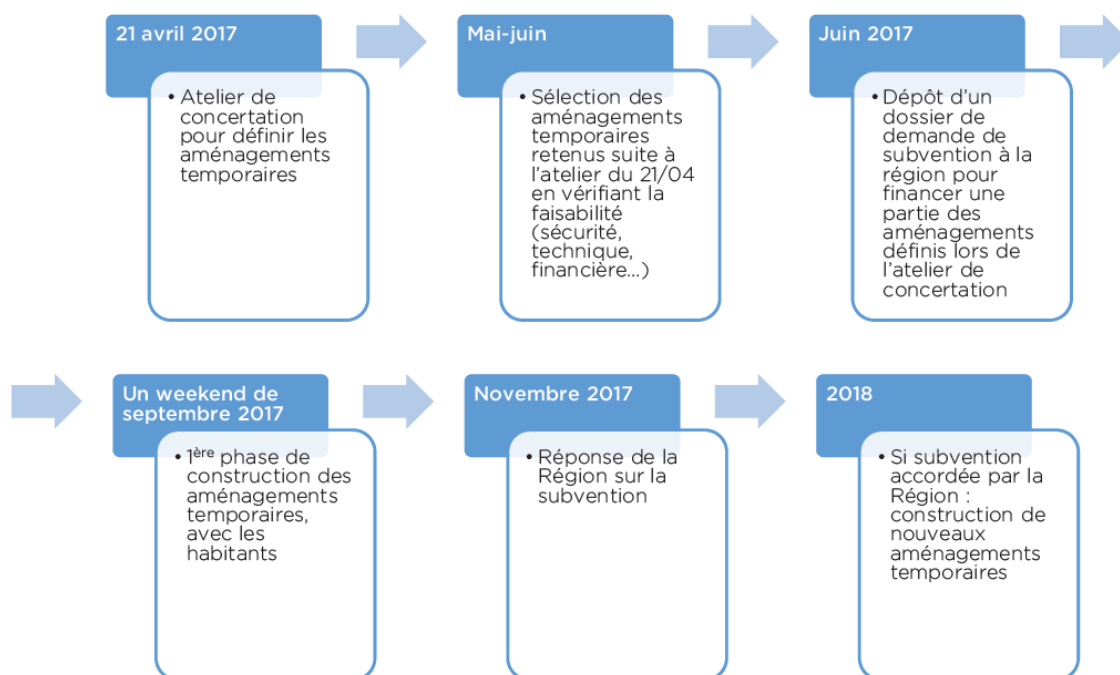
21 avril 2017

• Atelier de concertation pour définir les aménagements temporaires

Mai-juin

• Sélection des aménagements temporaires retenus suite à l'atelier du 21/04 en vérifiant la faisabilité (sécurité, technique, financière...)

Juin 2017

• Dépôt d'un dossier de demande de subvention à la région pour financer une partie des aménagements définis lors de l'atelier de concertation

Un weekend de septembre 2017

• 1$^{ère}$ phase de construction des aménagements temporaires, avec les habitants

Novembre 2017

• Réponse de la Région sur la subvention

2018

• Si subvention accordée par la Région : construction de nouveaux aménagements temporaires